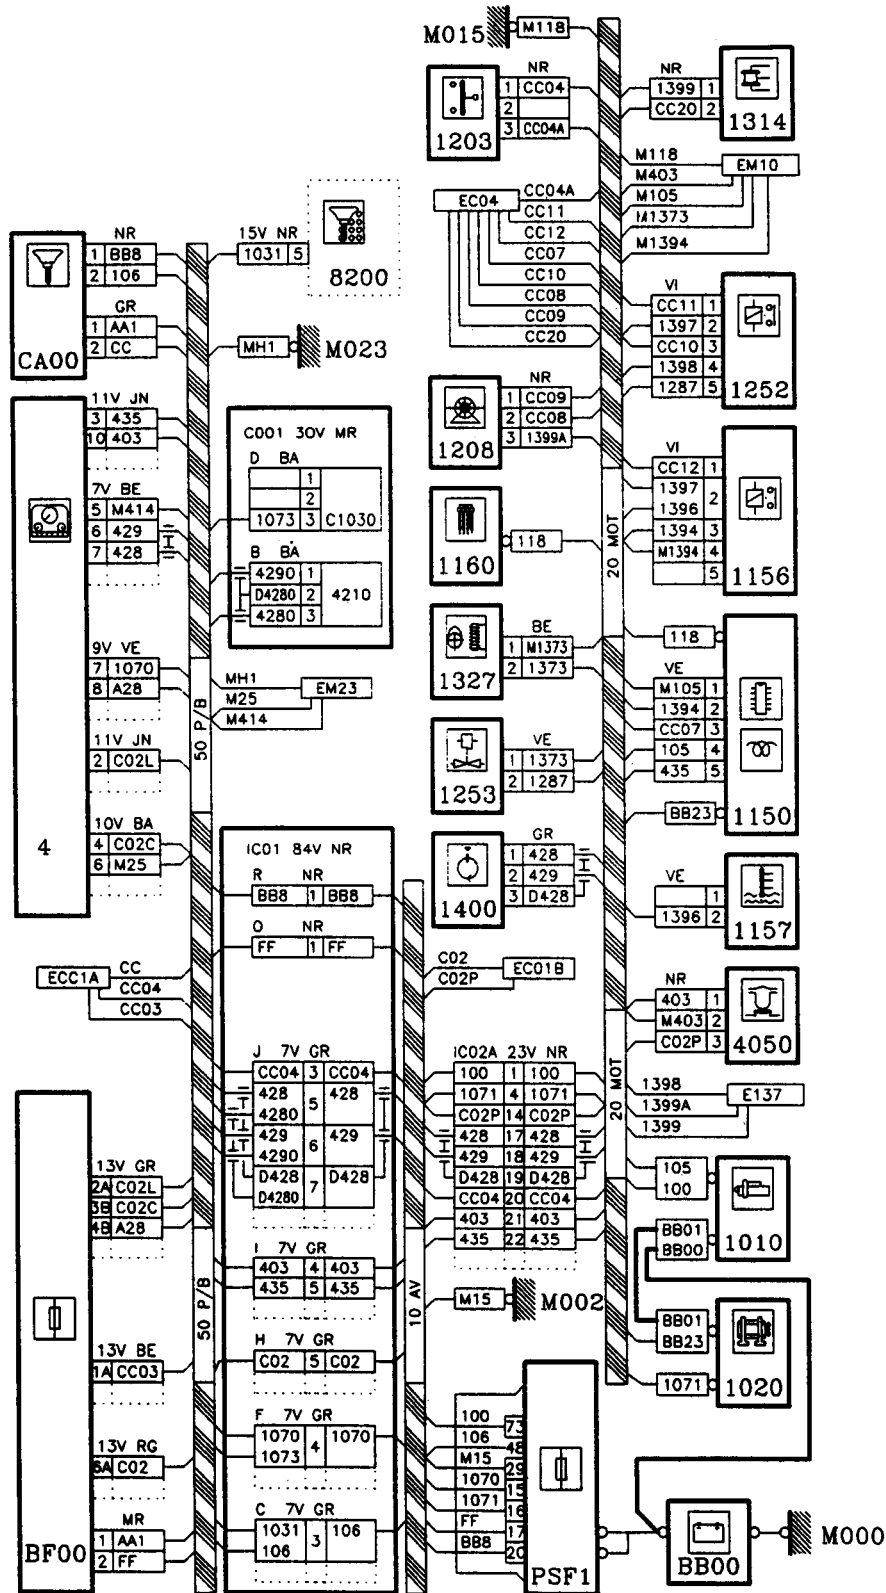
M015 M118

1203 NR 1 CC04 2 3 CC04A

NR 1399 1 CC20 2 1314

M118 M403 M105 M1373 M1394 EM10

EC04 CC04A CC11 CC12 CC07 CC10 CC08 CC09 CC20

CA00 NR 1 BB8 2 106 GR 1 AA1 2 CC

15V NR 1031 5 8200

MH1 M023

VI CC11 1 1397 2 CC10 3 1398 4 1287 5 1252

1208 NR 1 CC09 2 CC08 3 1399A

11V JN 3 435 10 403

C001 30V MR D BA 1 2 1073 3 C1030 B BA 4290 1 D4280 2 4210 4280 3

7V BE 5 M414 6 429 7 428

VI CC12 1 1397 1396 2 1394 3 M1394 4 5 1156

1160 118

20 MOT

1327 BE 1 M1373 2 1373

118 VE M105 1 1394 2 CC07 3 105 4 435 5 BB23 1150

9V VE 7 1070 8 A28 MH1 M25 M414 EM23

11V JN 2 C02L

50 P/B

1253 VE 1 1373 2 1287

4

10V BA 4 C02C 6 M25

IC01 84V NR R NR BB8 1 BB8 O NR FF 1 FF

1400 GR 1 428 2 429 3 D428

VE 1 1396 2 1157

ECC1A CC CC04 CC03

C02 C02P EC01B

NR 403 1 M403 2 C02P 3 4050

J 7V GR CC04 3 CC04 428 4280 5 428 429 4290 6 429 D428 D4280 7 D428

IC02A 23V NR 100 1 100 1071 4 1071 C02P 14 C02P 428 17 428 429 18 429 D428 19 D428 CC04 20 CC04 403 21 403 435 22 435

20 MOT 1398 1399A 1399 E137

105 100 1010

BF00 13V GR 2A C02L 3B C02C 4B A28

I 7V GR 403 4 403 435 5 435

BB01 BB00

10 AV M15 M002

BB01 BB23 1020

50 P/B

13V BE 1A CC03

H 7V GR C02 5 C02

1071

F 7V GR 1070 1073 4 1070

13V RG 6A C02

100 73 106 48 M15 29 1070 15 1071 16 FF 17 BB8 20 PSF1

MR 1 AA1 2 FF

C 7V GR 1031 106 3 106

BB00 M000